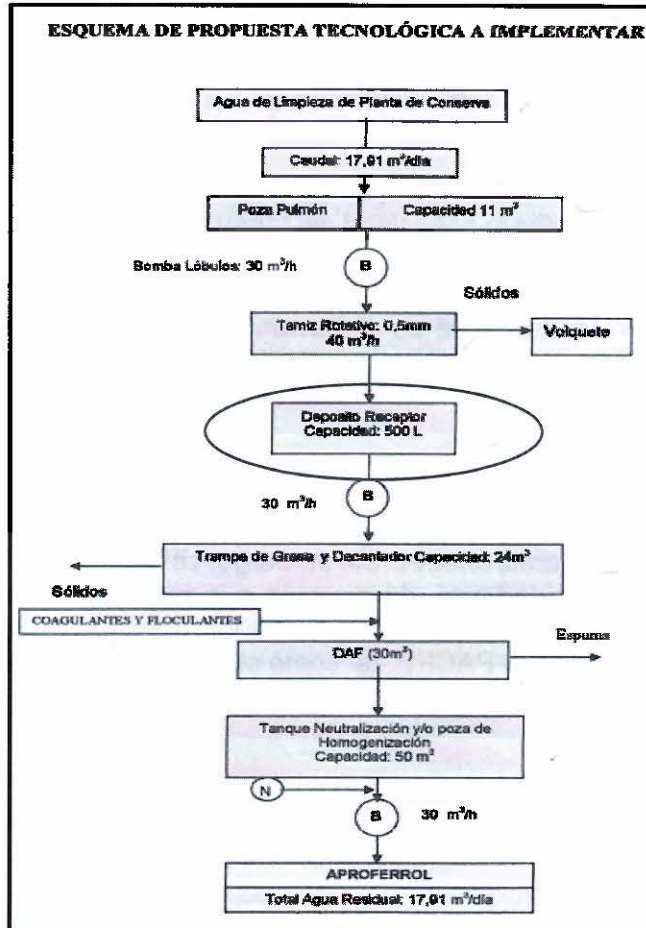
ESQUEMA DE PROPUESTA TECNOLÓGICA A IMPLEMENTAR

Agua de Limpieza de Planta de Conserva

Caudal: 17,91 $m^3$/día

Poza Pulmón

Capacidad 11 $m^3$

Bomba Lóbulos: 30 $m^3$/h

B

Sólidos

Tamiz Rotativo: 0,5mm
40 $m^3$/h

Volquete

Deposito Receptor
Capacidad: 500 L

30 $m^3$/h

B

Trampa de Grasa y Decantador Capacidad: 24$m^3$

Sólidos

COAGULANTES Y FLOCULANTES

Espuma

DAF (30$m^3$)

Tanque Neutralización y/o poza de Homogenización
Capacidad: 50 $m^3$

N

B

30 $m^3$/h

APROFERROL

Total Agua Residual: 17,91 $m^3$/día